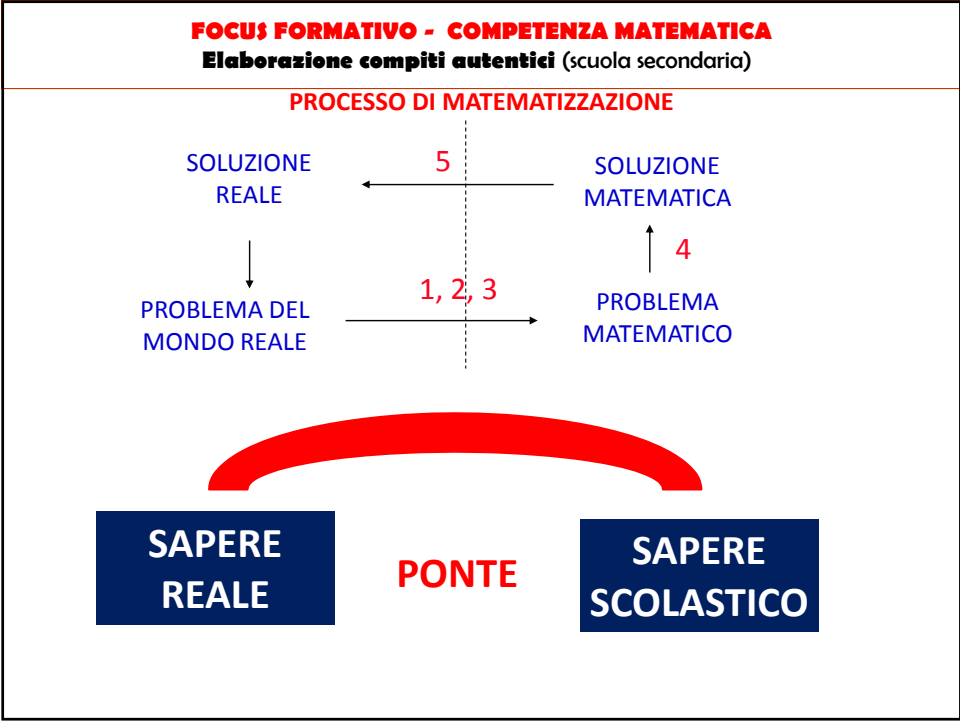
FOCUS FORMATIVO - COMPETENZA MATEMATICA
Elaborazione compiti autentici (scuola secondaria)

PROCESSO DI MATEMATIZZAZIONE

SOLUZIONE REALE

5

SOLUZIONE MATEMATICA

4

PROBLEMA DEL MONDO REALE

1, 2, 3

PROBLEMA MATEMATICO

SAPERE REALE

PONTE

SAPERE SCOLASTICO